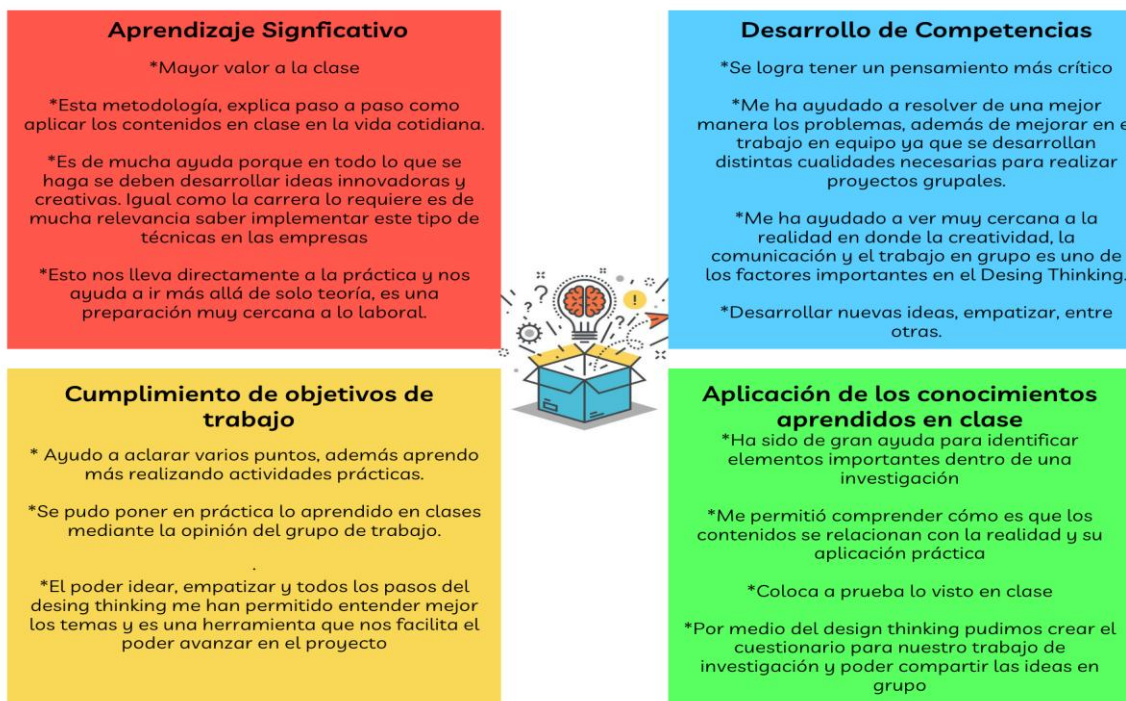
Aprendizaje Signficativo

*Mayor valor a la clase

*Esta metodología, explica paso a paso como aplicar los contenidos en clase en la vida cotidiana.

*Es de mucha ayuda porque en todo lo que se haga se deben desarrollar ideas innovadoras y creativas. Igual como la carrera lo requiere es de mucha relevancia saber implementar este tipo de técnicas en las empresas

*Esto nos lleva directamente a la práctica y nos ayuda a ir más allá de solo teoría, es una preparación muy cercana a lo laboral.

Desarrollo de Competencias

*Se logra tener un pensamiento más crítico

*Me ha ayudado a resolver de una mejor manera los problemas, además de mejorar en e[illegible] trabajo en equipo ya que se desarrollan distintas cualidades necesarias para realizar proyectos grupales.

*Me ha ayudado a ver muy cercana a la realidad en donde la creatividad, la comunicación y el trabajo en grupo es uno de los factores importantes en el Desing Thinking.

*Desarrollar nuevas ideas, empatizar, entre otras.

Cumplimiento de objetivos de trabajo

* Ayudo a aclarar varios puntos, además aprendo más realizando actividades prácticas.

*Se pudo poner en práctica lo aprendido en clases mediante la opinión del grupo de trabajo.

.

*El poder idear, empatizar y todos los pasos del desing thinking me han permitido entender mejor los temas y es una herramienta que nos facilita el poder avanzar en el proyecto

Aplicación de los conocimientos aprendidos en clase

*Ha sido de gran ayuda para identificar elementos importantes dentro de una investigación

*Me permitió comprender cómo es que los contenidos se relacionan con la realidad y su aplicación práctica

*Coloca a prueba lo visto en clase

*Por medio del design thinking pudimos crear el cuestionario para nuestro trabajo de investigación y poder compartir las ideas en grupo